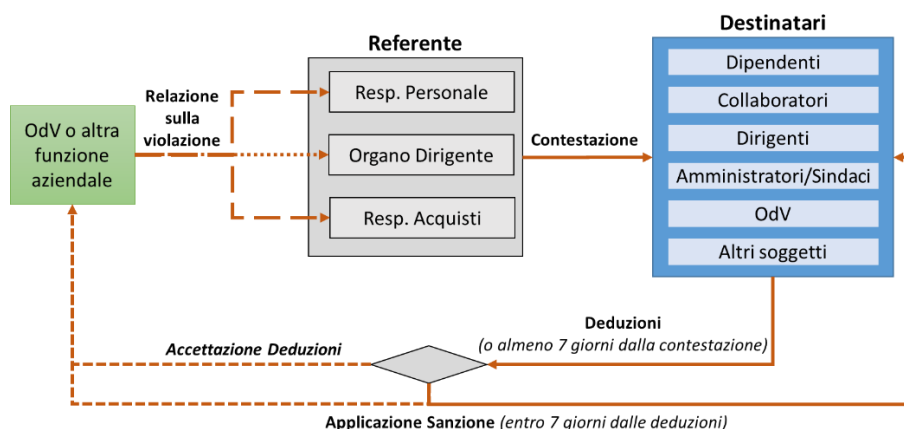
Destinatari

Referente

OdV o altra funzione aziendale

Relazione sulla violazione

Resp. Personale

Organo Dirigente

Resp. Acquisti

Contestazione

Dipendenti

Collaboratori

Dirigenti

Amministratori/Sindaci

OdV

Altri soggetti

Deduzioni
(o almeno 7 giorni dalla contestazione)

Accettazione Deduzioni

Applicazione Sanzione (entro 7 giorni dalle deduzioni)